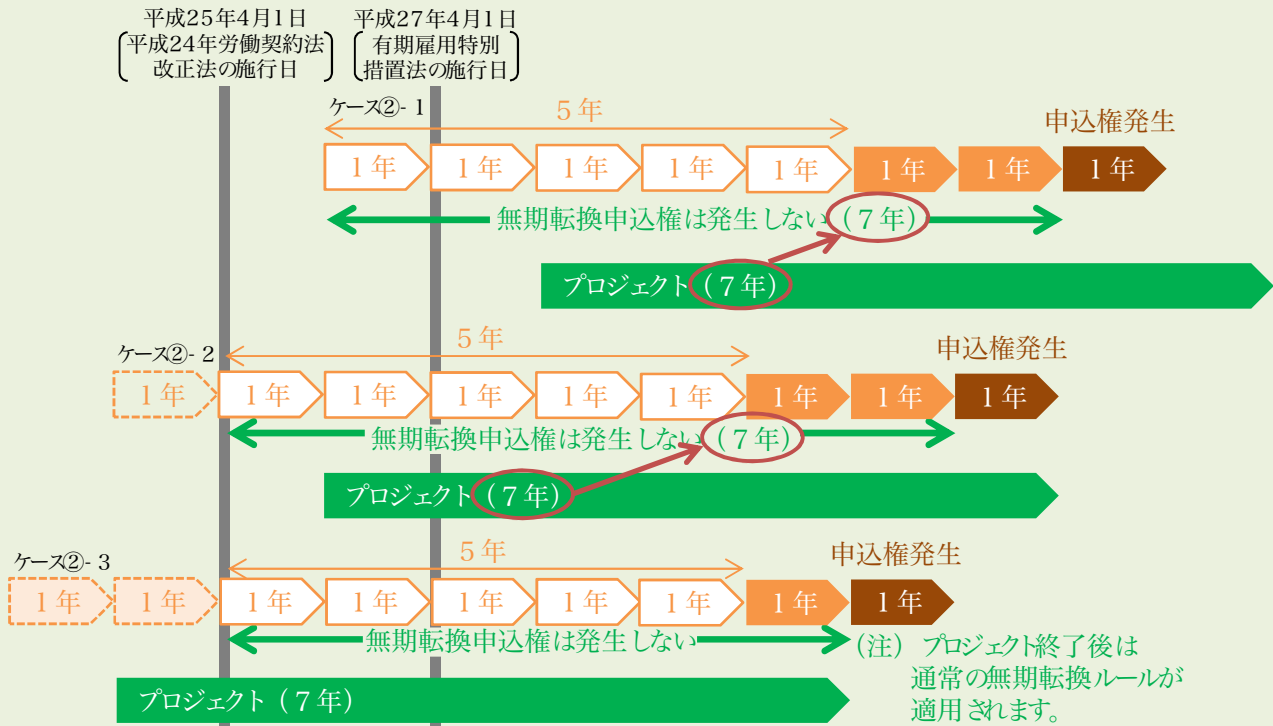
平成25年4月1日
〔平成24年労働契約法改正法の施行日〕

平成27年4月1日
〔有期雇用特別措置法の施行日〕

ケース②-1
5年
申込権発生
1年 1年 1年 1年 1年 1年 1年 1年
無期転換申込権は発生しない（7年）
プロジェクト（7年）

ケース②-2
5年
申込権発生
1年 1年 1年 1年 1年 1年 1年 1年 1年
無期転換申込権は発生しない（7年）
プロジェクト（7年）

ケース②-3
5年
申込権発生
1年 1年 1年 1年 1年 1年 1年 1年 1年
無期転換申込権は発生しない
（注）プロジェクト終了後は通常の無期転換ルールが適用されます。
プロジェクト（7年）